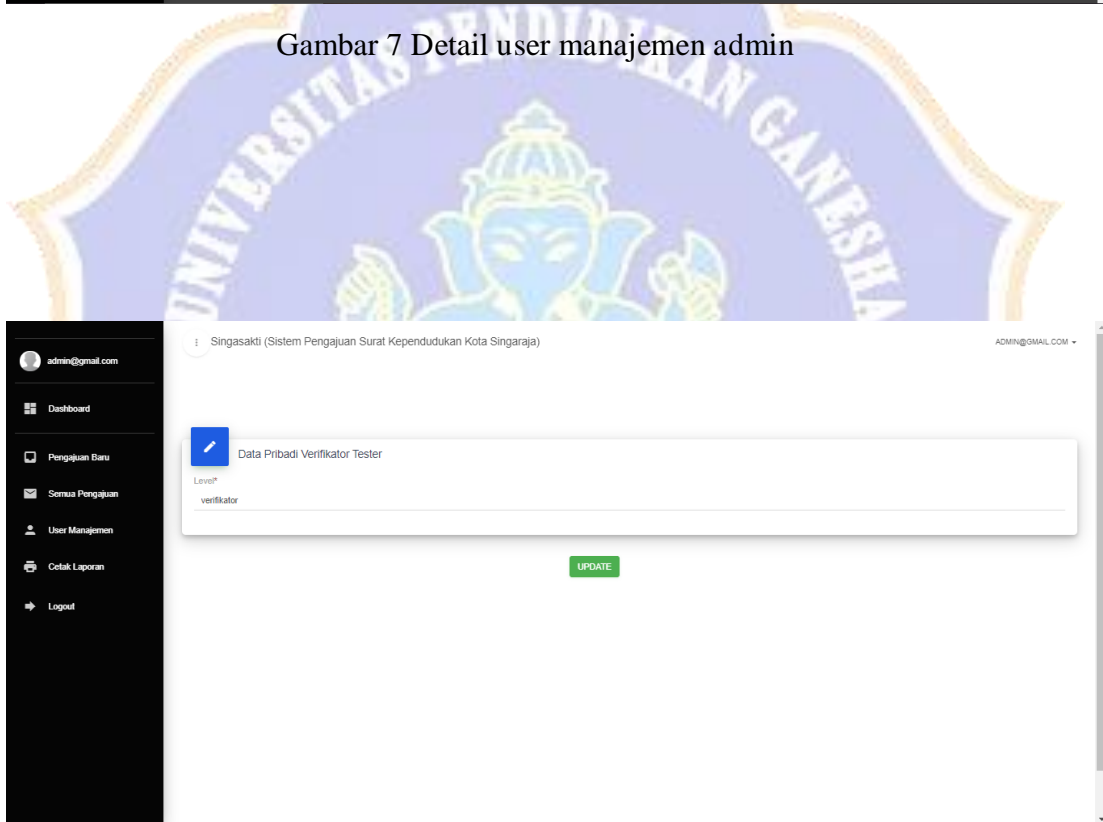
Gambar 7 Detail user manajemen admin

UNIVERSITAS PENDIDIKAN GANESHA

admin@gmail.com

Dashboard

Pengajuan Baru

Semua Pengajuan

User Manajemen

Cetak Laporan

Logout

Singasakti (Sistem Pengajuan Surat Kependudukan Kota Singaraja)

ADMIN@GMAIL.COM

Data Pribadi Verifikator Tester

Level*

verifikator

UPDATE